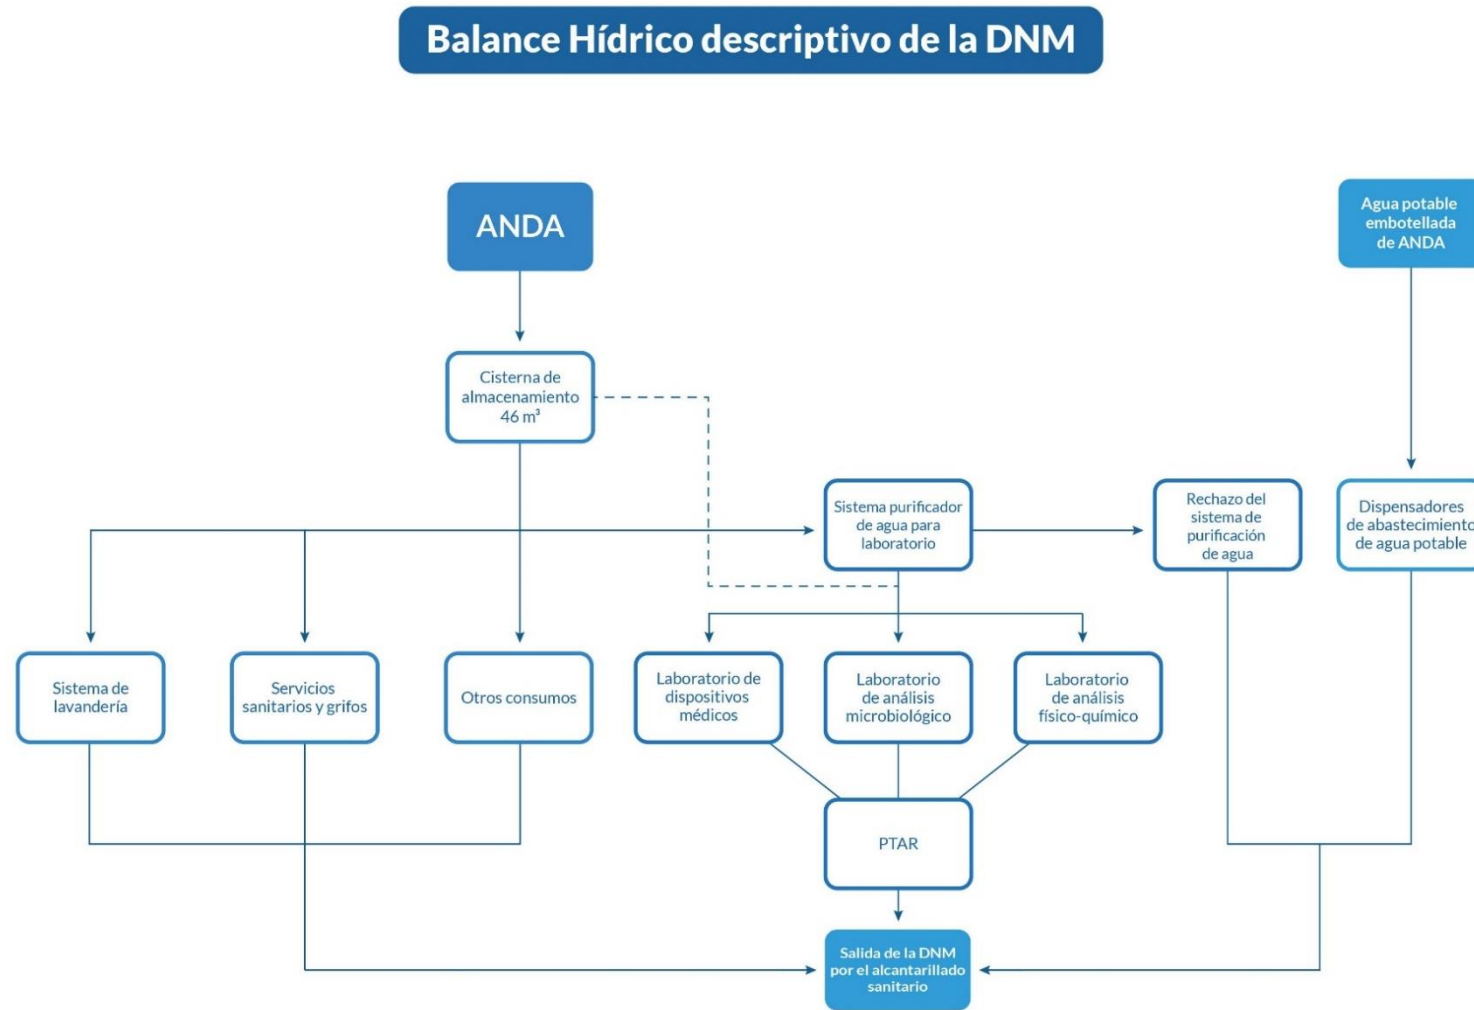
Balance Hídrico descriptivo de la DNM

ANDA

Agua potable embotellada de ANDA

Cisterna de almacenamiento 46 m$^3$

Sistema purificador de agua para laboratorio

Rechazo del sistema de purificación de agua

Dispensadores de abastecimiento de agua potable

Sistema de lavandería

Servicios sanitarios y grifos

Otros consumos

Laboratorio de dispositivos médicos

Laboratorio de análisis microbiológico

Laboratorio de análisis físico-químico

PTAR

Salida de la DNM por el alcantarillado sanitario